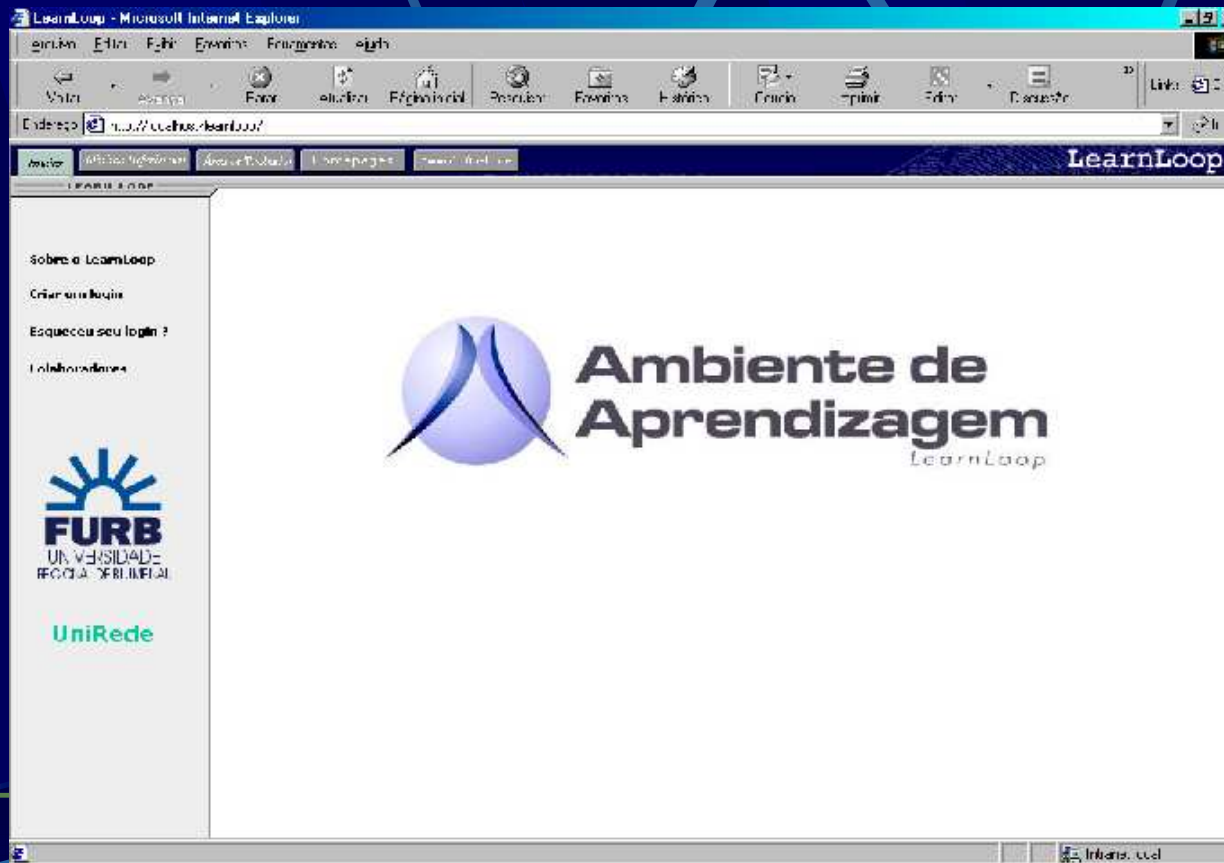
LearnLoop - Microsoft Internet Explorer

Arquivo Editar Exibir Favoritos Ferramentas Ajuda

Voltar Avançar Parar Atualizar Página inicial Pesquisar Favoritos Histórico Correio Imprimir Editar Discussão

Links

Endereço http://localhost/learnloop/

Início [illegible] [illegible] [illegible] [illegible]

LearnLoop

LEARNLOOP

Sobre o LearnLoop

Criar um login

Esqueceu seu login ?

Colaboradores

FURB
UNIVERSIDADE REGIONAL DE BLUMENAU

UniRede

Ambiente de Aprendizagem
LearnLoop

Intranet local